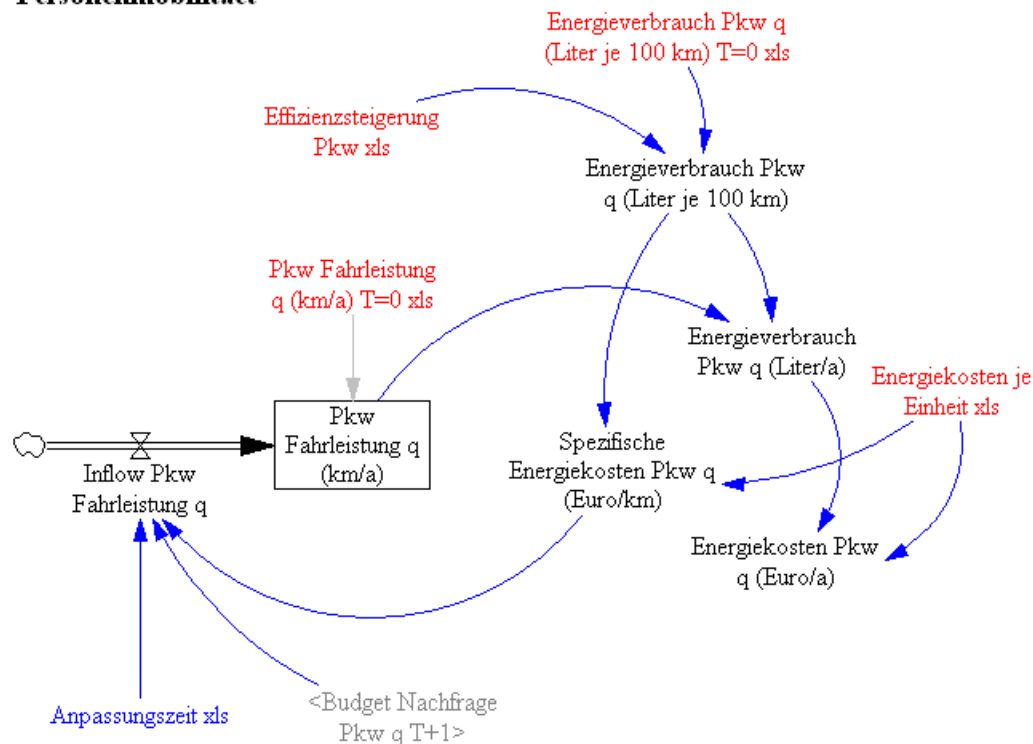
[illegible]

Energieverbrauch Pkw q (Liter je 100 km) T=0 xls

Effizienzsteigerung Pkw xls

Energieverbrauch Pkw q (Liter je 100 km)

Pkw Fahrleistung q (km/a) T=0 xls

Energieverbrauch Pkw q (Liter/a)

Energiekosten je Einheit xls

Pkw Fahrleistung q (km/a)

Inflow Pkw Fahrleistung q

Spezifische Energiekosten Pkw q (Euro/km)

Energiekosten Pkw q (Euro/a)

Anpassungszeit xls

<Budget Nachfrage Pkw q T+1>